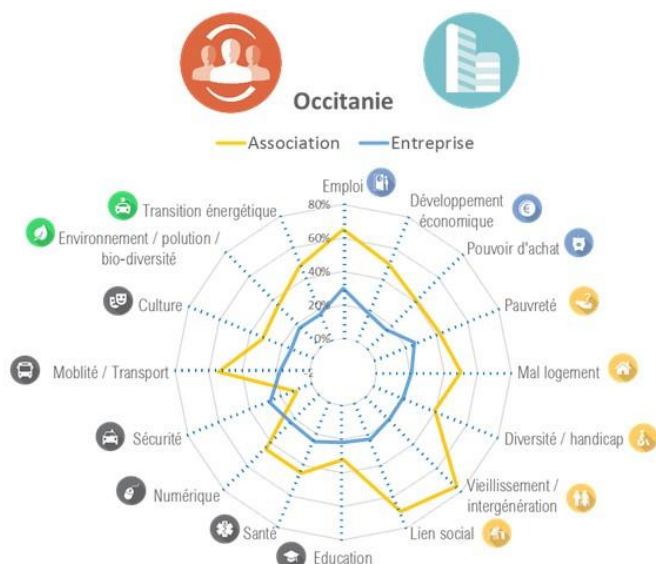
Occitanie

Association Entreprise

Emploi
Développement économique
Pouvoir d'achat
Pauvreté
Mal logement
Diversité / handicap
Vieillissement / intergénération
Lien social
Education
Santé
Numérique
Sécurité
Moblité / Transport
Culture
Environnement / polution / bio-diversité
Transition énergétique

80%
60%
40%
20%
0%